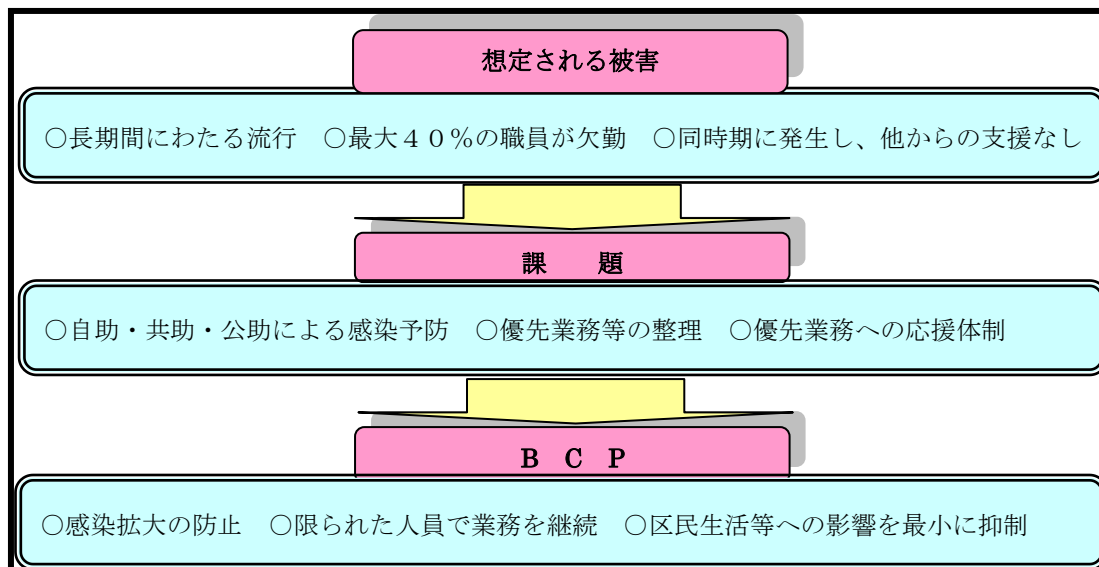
想定される被害

○長期間にわたる流行　○最大４０％の職員が欠勤　○同時期に発生し、他からの支援なし

課　　題

○自助・共助・公助による感染予防　○優先業務等の整理　○優先業務への応援体制

Ｂ　Ｃ　Ｐ

○感染拡大の防止　○限られた人員で業務を継続　○区民生活等への影響を最小に抑制